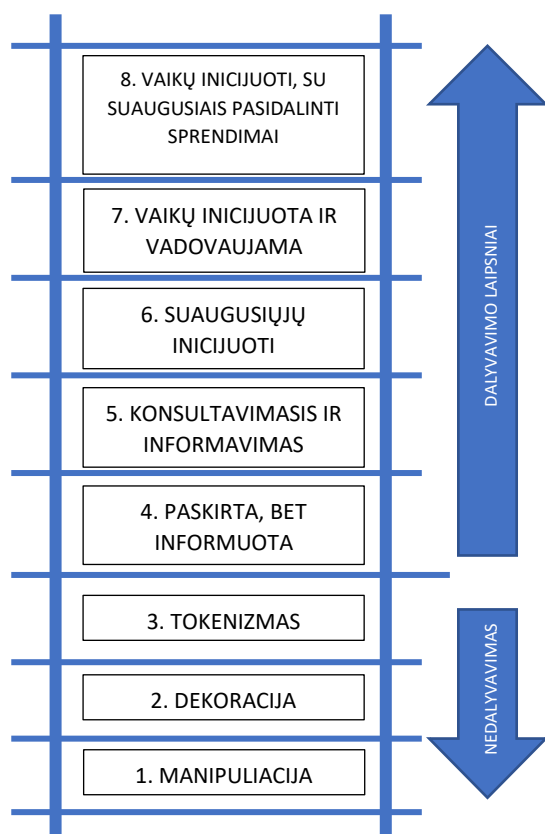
8. VAIKŲ INICIJUOTI, SU SUAUGUSIAIS PASIDALINTI SPRENDIMAI

7. VAIKŲ INICIJUOTA IR VADOVAUJAMA

6. SUAUGUSIŲJŲ INICIJUOTI

5. KONSULTAVIMASIS IR INFORMAVIMAS

4. PASKIRTA, BET INFORMUOTA

3. TOKENIZMAS

2. DEKORACIJA

1. MANIPULIACIJA

DALYVAVIMO LAIPSNIAI

NEDALYVAVIMAS